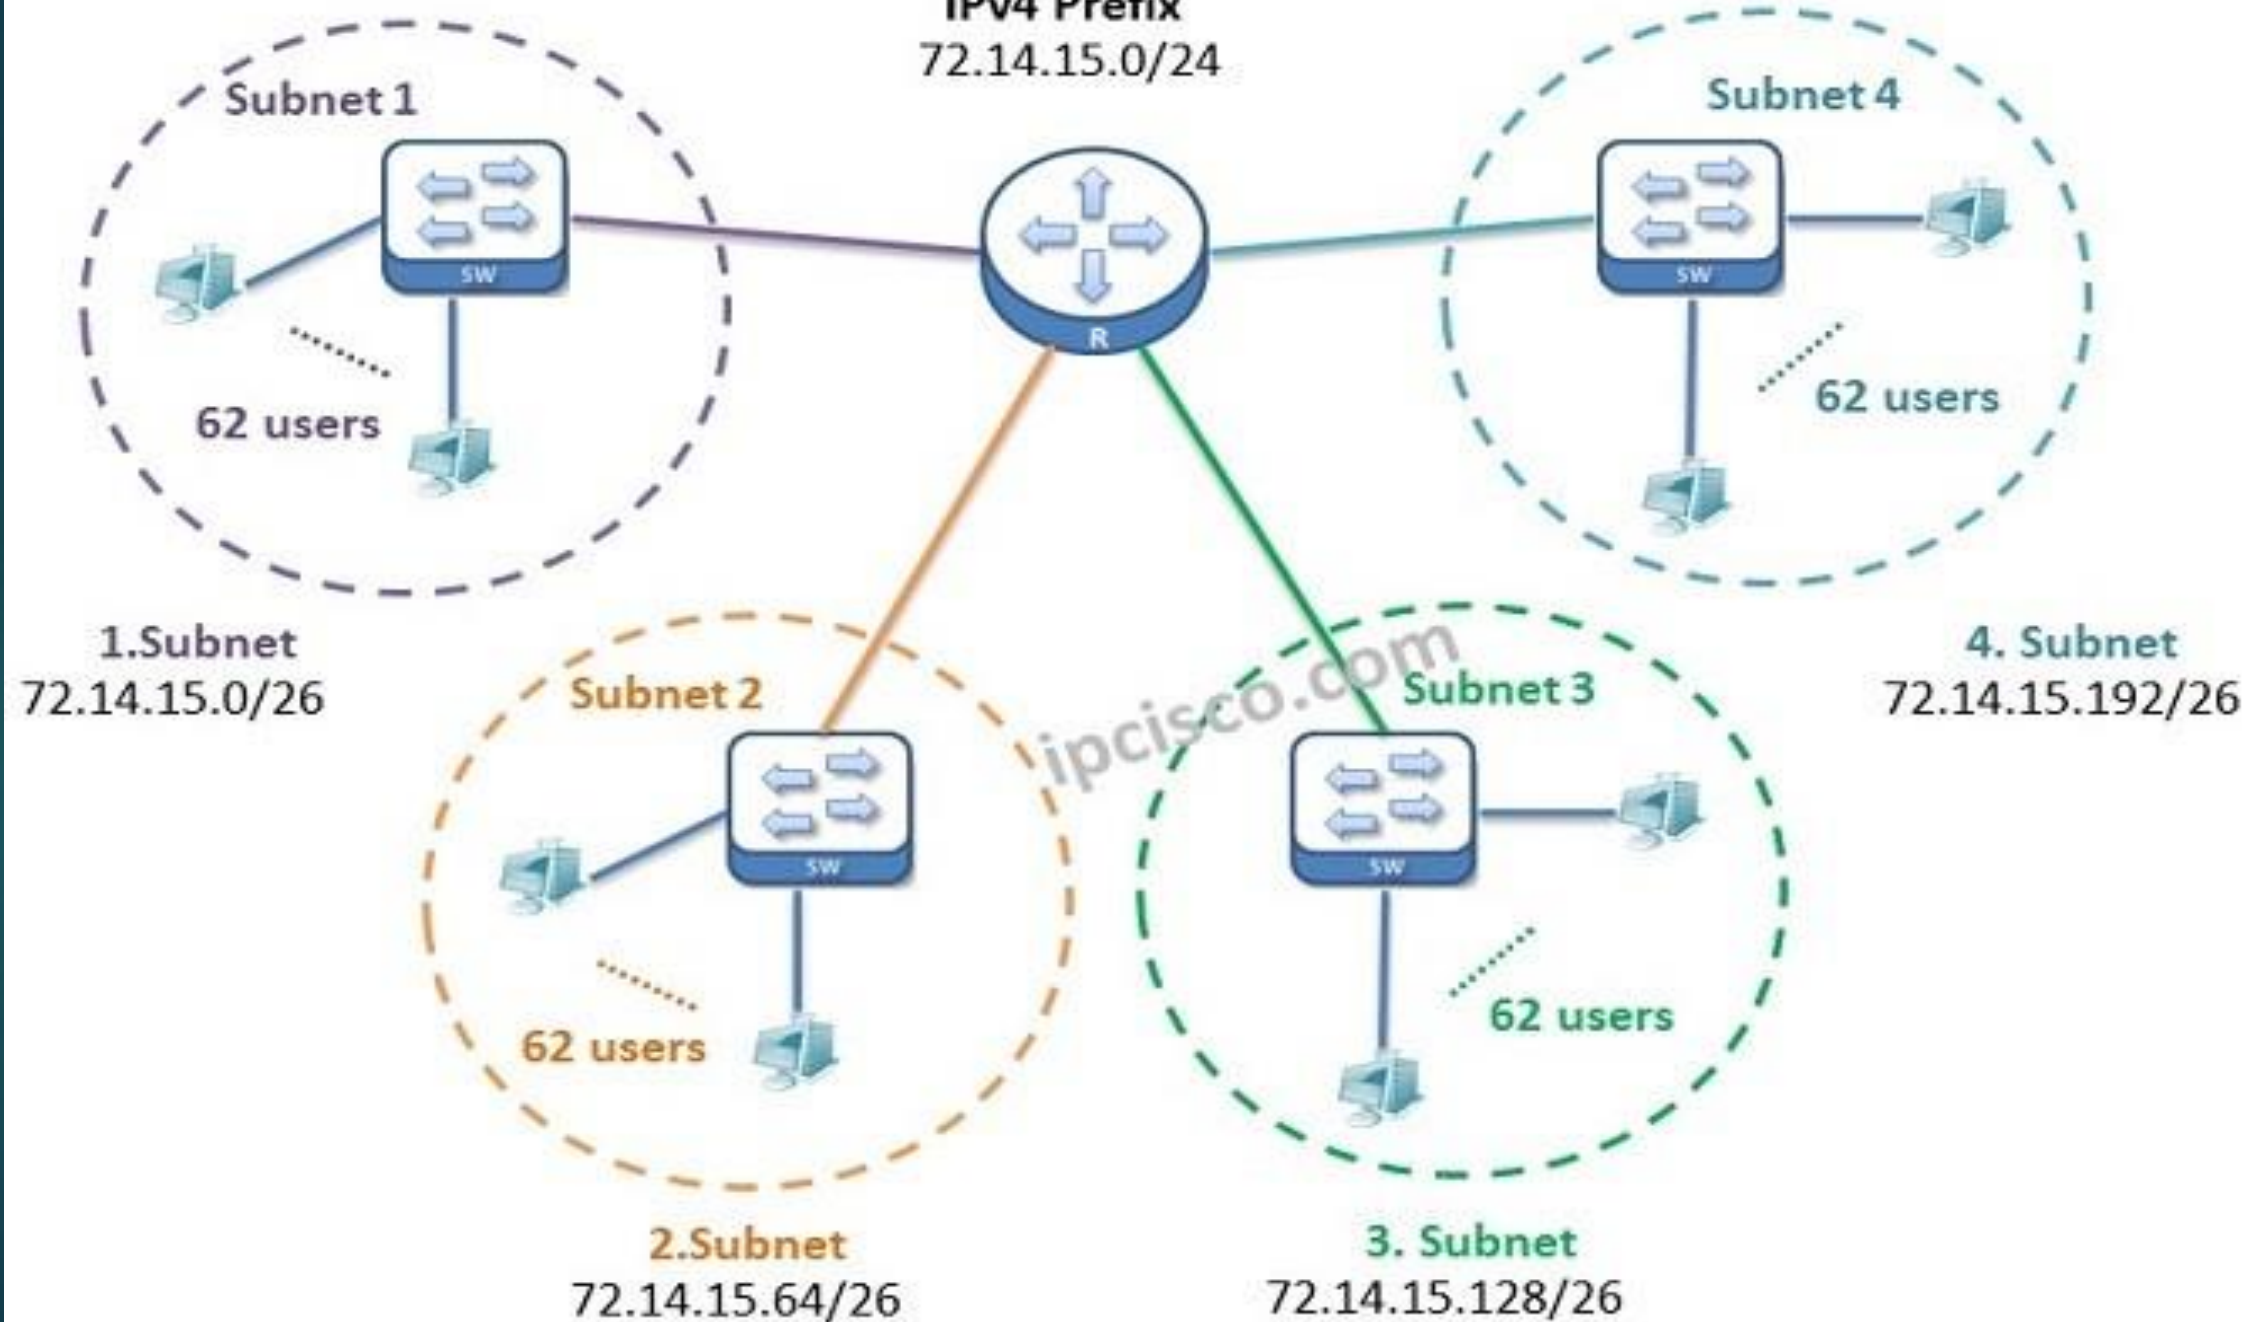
IPv4 Prefix
72.14.15.0/24

Subnet 1
SW
62 users

Subnet 4
SW
62 users

R

1.Subnet
72.14.15.0/26

Subnet 2
SW
62 users

ipcisco.com

Subnet 3
SW
62 users

4. Subnet
72.14.15.192/26

2.Subnet
72.14.15.64/26

3. Subnet
72.14.15.128/26